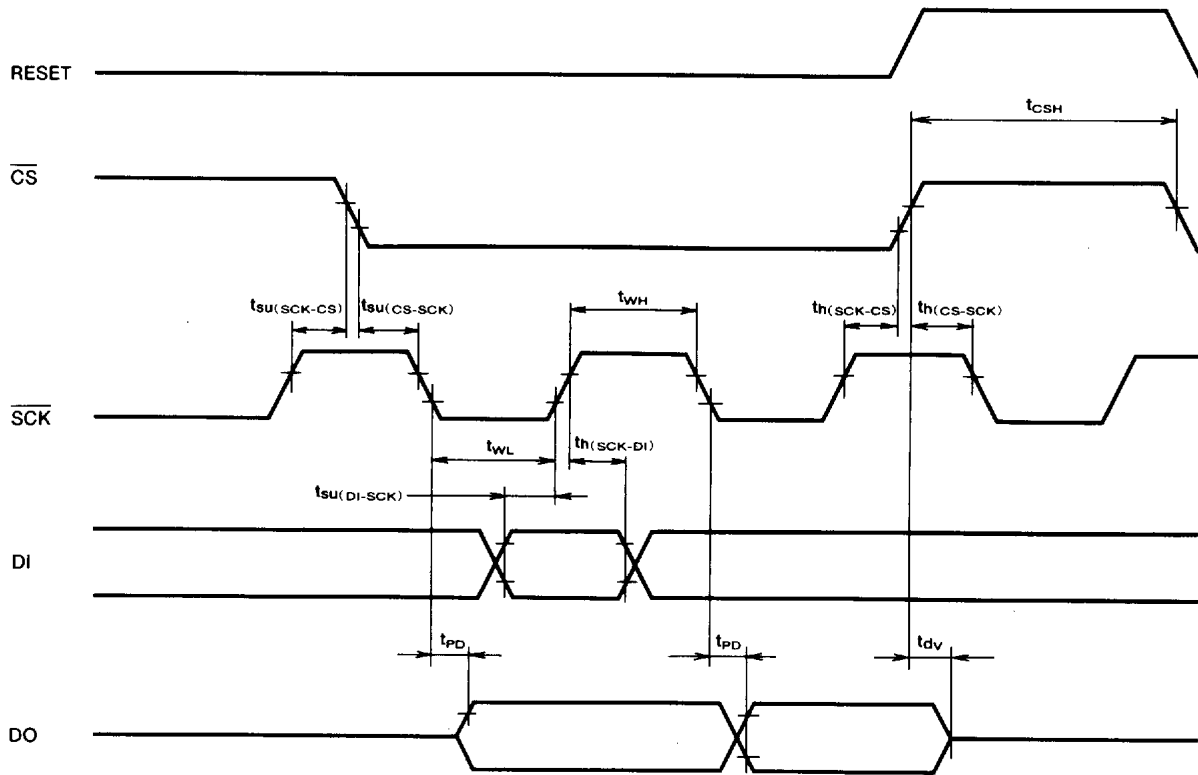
RESET

$t_{CSH}$

$\overline{CS}$

$t_{su(SCK-CS)}$ $t_{su(CS-SCK)}$ $t_{WH}$ $t_{h(SCK-CS)}$ $t_{h(CS-SCK)}$

$\overline{SCK}$

$t_{WL}$ $t_{h(SCK-DI)}$

$t_{su(DI-SCK)}$

DI

$t_{PD}$ $t_{PD}$ $t_{dv}$

DO